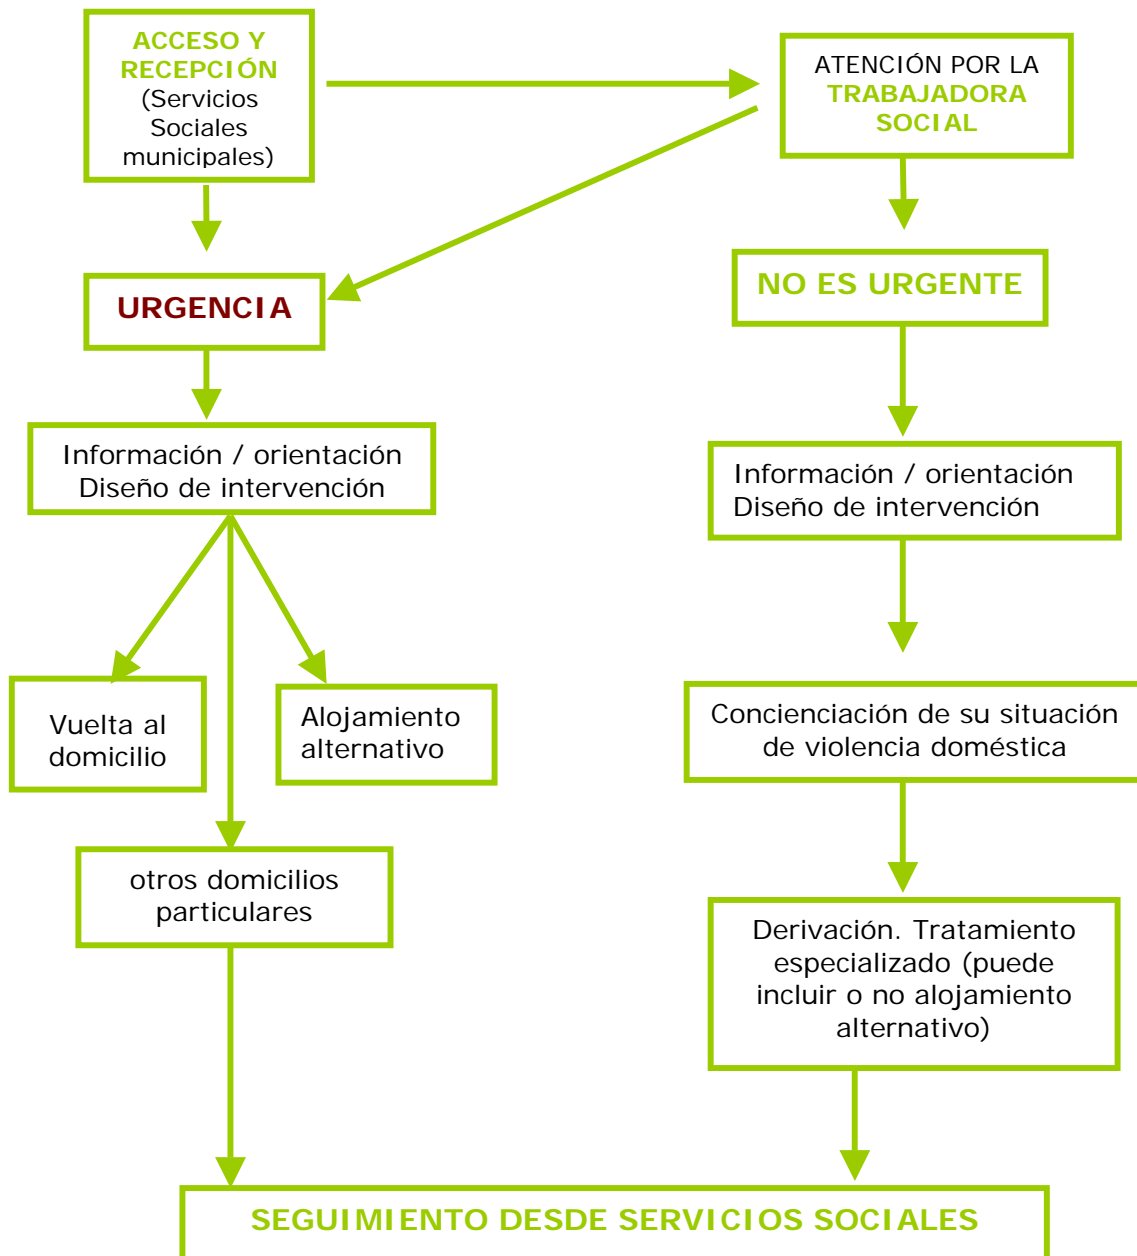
ACCESO Y RECEPCIÓN (Servicios Sociales municipales)

ATENCIÓN POR LA TRABAJADORA SOCIAL

URGENCIA

NO ES URGENTE

Información / orientación
Diseño de intervención

Información / orientación
Diseño de intervención

Vuelta al domicilio

Alojamiento alternativo

Concienciación de su situación de violencia doméstica

otros domicilios particulares

Derivación. Tratamiento especializado (puede incluir o no alojamiento alternativo)

SEGUIMIENTO DESDE SERVICIOS SOCIALES